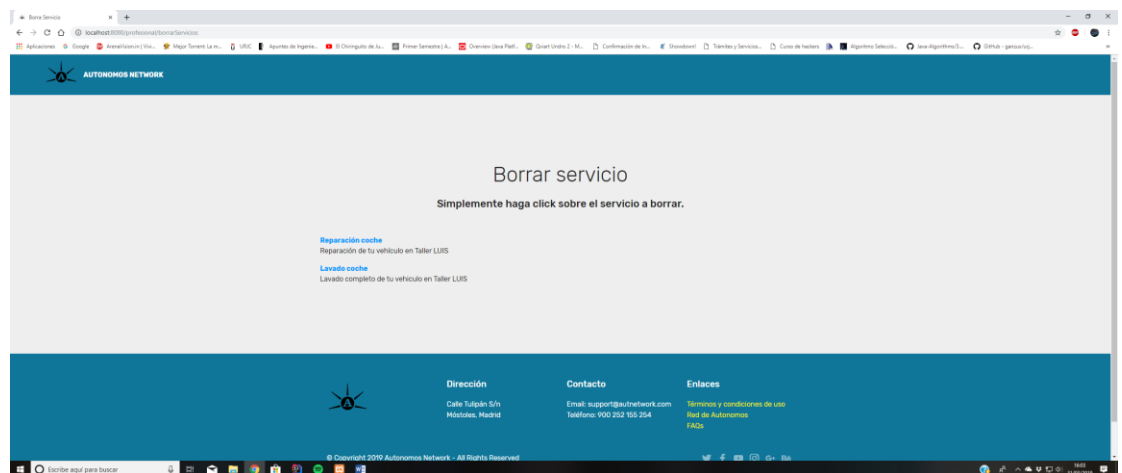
Borrar Servicio × +

localhost:8080/profesional/borrarServicios

Aplicaciones Google AnimeFlv.com | Ver... Mejor Torrent. La m... URJC Apuntes de Ingenie... El Chiringuito de Ju... Primer Semestre | A... Overview (Java Platf... Qviart Undro 2 - M... Confirmación de in... Showdown! Trámites y Servicios... Curso de hackers Algoritmo Selecció... Java-Algorithms/S... GitHub - ganzua/uq...

AUTONOMOS NETWORK

Borrar servicio

Simplemente haga click sobre el servicio a borrar.

Reparación coche
Reparación de tu vehiculo en Taller LUIS

Lavado coche
Lavado completo de tu vehiculo en Taller LUIS

Dirección
Calle Tulipán S/n
Móstoles, Madrid

Contacto
Email: support@autnetwork.com
Teléfono: 900 252 155 254

Enlaces
Términos y condiciones de uso
Red de Autonomos
FAQs

© Copyright 2019 Autonomos Network - All Rights Reserved

Escribe aquí para buscar

16:03
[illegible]